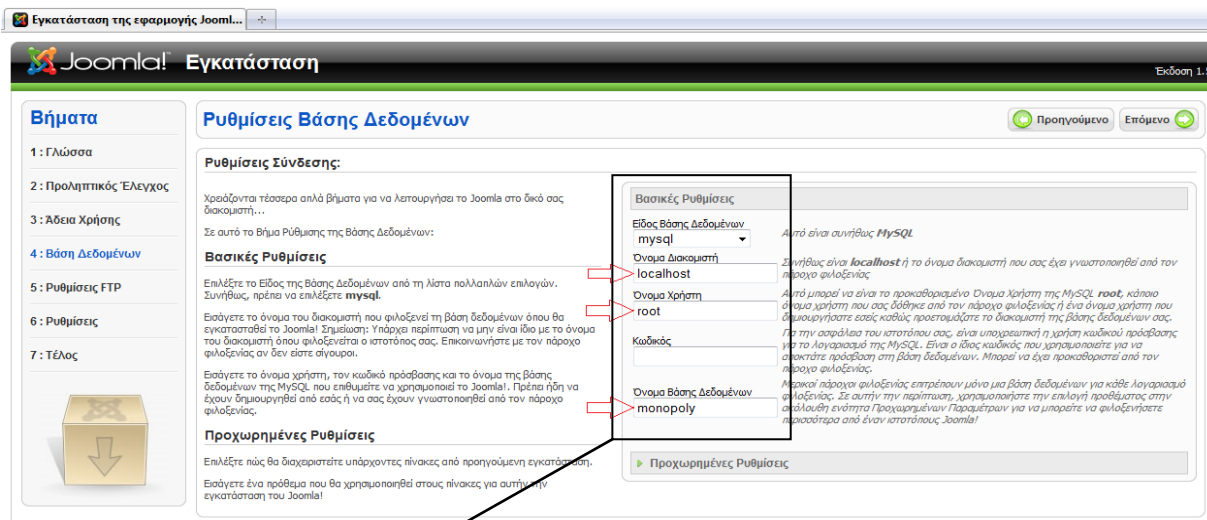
Εγκατάσταση της εφαρμογής Joomla

Joomla! Εγκατάσταση

Έκδοση 1.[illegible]

Βήματα

1 : Γλώσσα

2 : Προληπτικός Έλεγχος

3 : Άδεια Χρήσης

4 : Βάση Δεδομένων

5 : Ρυθμίσεις FTP

6 : Ρυθμίσεις

7 : Τέλος

Ρυθμίσεις Βάσης Δεδομένων

Προηγούμενο

Επόμενο

Ρυθμίσεις Σύνδεσης:

Χρειάζονται τέσσερα απλά βήματα για να λειτουργήσει το Joomla στο δικό σας διακομιστή…

Σε αυτό το Βήμα Ρύθμισης της Βάσης Δεδομένων:

Βασικές Ρυθμίσεις

Επιλέξτε το Είδος της Βάσης Δεδομένων από τη λίστα πολλαπλών επιλογών. Συνήθως, πρέπει να επιλέξετε mysql.

Εισάγετε το όνομα του διακομιστή που φιλοξενεί τη βάση δεδομένων όπου θα εγκατασταθεί το Joomla! Σημείωση: Υπάρχει περίπτωση να μην είναι ίδιο με το όνομα του διακομιστή όπου φιλοξενείται ο ιστότοπός σας. Επικοινωνήστε με τον πάροχο φιλοξενίας αν δεν είστε σίγουροι.

Εισάγετε το όνομα χρήστη, τον κωδικό πρόσβασης και το όνομα της βάσης δεδομένων της MySQL που επιθυμείτε να χρησιμοποιεί το Joomla!. Πρέπει ήδη να έχουν δημιουργηθεί από εσάς ή να σας έχουν γνωστοποιηθεί από τον πάροχο φιλοξενίας.

Προχωρημένες Ρυθμίσεις

Επιλέξτε πώς θα διαχειριστείτε υπάρχοντες πίνακες από προηγούμενη εγκατάσταση.

Εισάγετε ένα πρόθεμα που θα χρησιμοποιηθεί στους πίνακες για αυτήν την εγκατάσταση του Joomla!

Βασικές Ρυθμίσεις

Είδος Βάσης Δεδομένων
mysql

Αυτό είναι συνήθως MySQL

Όνομα Διακομιστή
localhost

Συνήθως είναι localhost ή το όνομα διακομιστή που σας έχει γνωστοποιηθεί από τον πάροχο φιλοξενίας

Όνομα Χρήστη
root

Αυτό μπορεί να είναι το προκαθορισμένο Όνομα Χρήστη της MySQL root, κάποιο όνομα χρήστη που σας δόθηκε από τον πάροχο φιλοξενίας ή ένα όνομα χρήστη που δημιουργήσατε εσείς καθώς προετοιμάζατε το διακομιστή της βάσης δεδομένων σας.

Κωδικός

Για την ασφάλεια του ιστοτόπου σας, είναι υποχρεωτική η χρήση κωδικού πρόσβασης για το λογαριασμό της MySQL. Είναι ο ίδιος κωδικός που χρησιμοποιείτε για να αποκτάτε πρόσβαση στη βάση δεδομένων. Μπορεί να έχει προκαθοριστεί από τον πάροχο φιλοξενίας.

Όνομα Βάσης Δεδομένων
monopoly

Μερικοί πάροχοι φιλοξενίας επιτρέπουν μόνο μια βάση δεδομένων για κάθε λογαριασμό φιλοξενίας. Σε αυτήν την περίπτωση, χρησιμοποιήστε την επιλογή προθέματος στην ακόλουθη ενότητα Προχωρημένων Παραμέτρων για να μπορείτε να φιλοξενήσετε περισσότερα από έναν ιστοτόπους Joomla!

Προχωρημένες Ρυθμίσεις